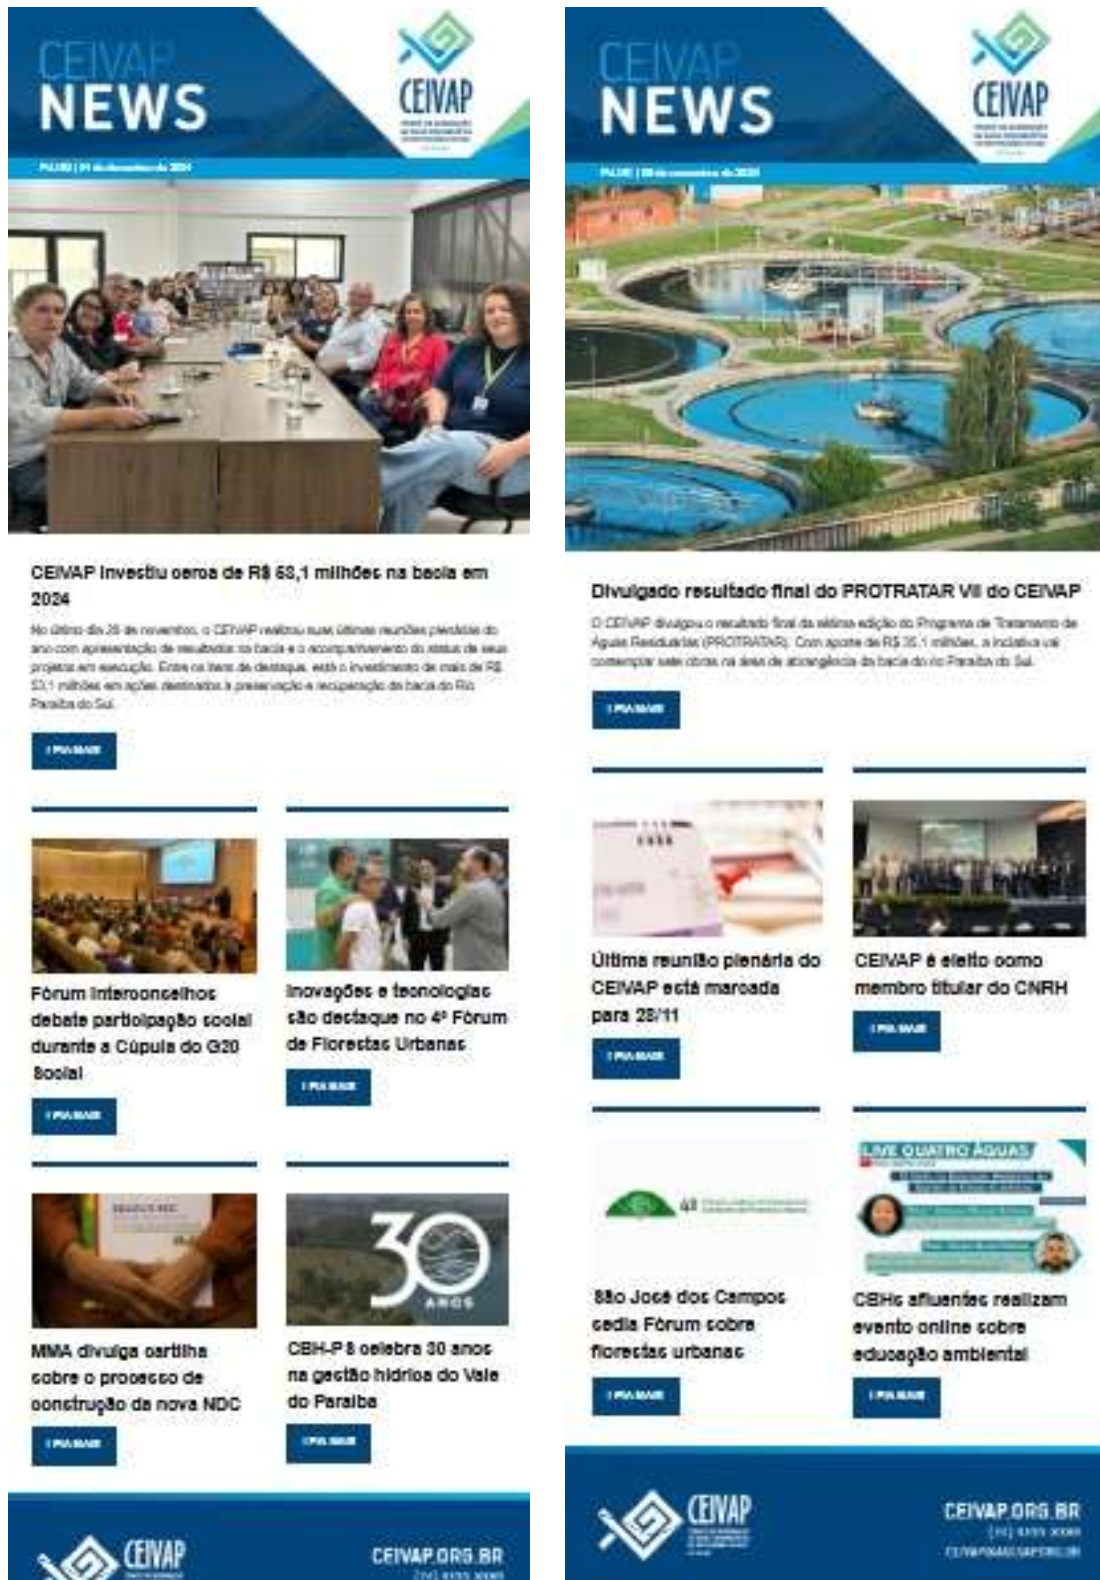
CEIVAP NEWS

CEIVAP

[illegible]

CEIVAP investiu cerca de R$ 53,1 milhões na bacia em 2024

No último dia 28 de novembro, o CEIVAP realizou suas últimas reuniões plenárias do ano com apresentação de resultados na bacia e o acompanhamento do status de seus projetos em execução. Entre os itens de destaque, está o investimento de mais de R$ 53,1 milhões em ações destinadas à preservação e recuperação da bacia do Rio Paraíba do Sul.

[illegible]

Fórum Interconselhos debate participação social durante a Cúpula do G20 Social

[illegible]

Inovações e tecnologias são destaque no 4º Fórum de Florestas Urbanas

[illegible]

MMA divulga cartilha sobre o processo de construção da nova NDC

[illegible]

30 ANOS

CBH-PS celebra 30 anos na gestão hídrica do Vale do Paraíba

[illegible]

CEIVAP

CEIVAP.ORG.BR

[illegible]

CEIVAP NEWS

CEIVAP

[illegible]

Divulgado resultado final do PROTRATAR VII do CEIVAP

O CEIVAP divulgou o resultado final da sétima edição do Programa de Tratamento de Águas Residuárias (PROTRATAR). Com aporte de R$ 35,1 milhões, a iniciativa vai contemplar sete obras na área de abrangência da bacia do rio Paraíba do Sul.

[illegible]

Última reunião plenária do CEIVAP está marcada para 28/11

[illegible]

CEIVAP é eleito como membro titular do CNRH

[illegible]

São José dos Campos sedia Fórum sobre florestas urbanas

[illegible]

LIVE QUATRO ÁGUAS

CBHs afluentes realizam evento online sobre educação ambiental

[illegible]

CEIVAP

CEIVAP.ORG.BR

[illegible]